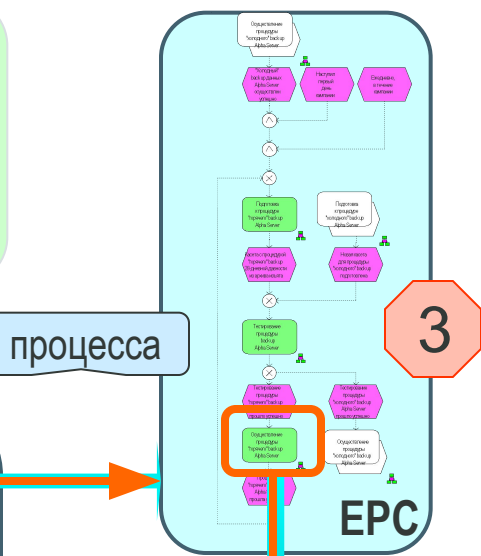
процесса

3

Осуществление процедуры "холодного" back up Alpha Server

"Холодный" back up данных Alpha Server осуществлен успешно

Наступил первый день кампании

Ежедневно, в течение кампании

Подготовка к процедуре "горячего" back up Alpha Server

Подготовка к процедуре "холодного" back up Alpha Server

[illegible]

Необходима для процедуры "холодного" back up подготовлена

Тестирование процедуры "горячего" back up Alpha Server

Тестирование процедуры "горячего" back up прошло успешно

Тестирование процедуры "холодного" back up Alpha Server прошло успешно

Осуществление процедуры "горячего" back up Alpha Server

Осуществление процедуры "холодного" back up Alpha Server

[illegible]

EPC